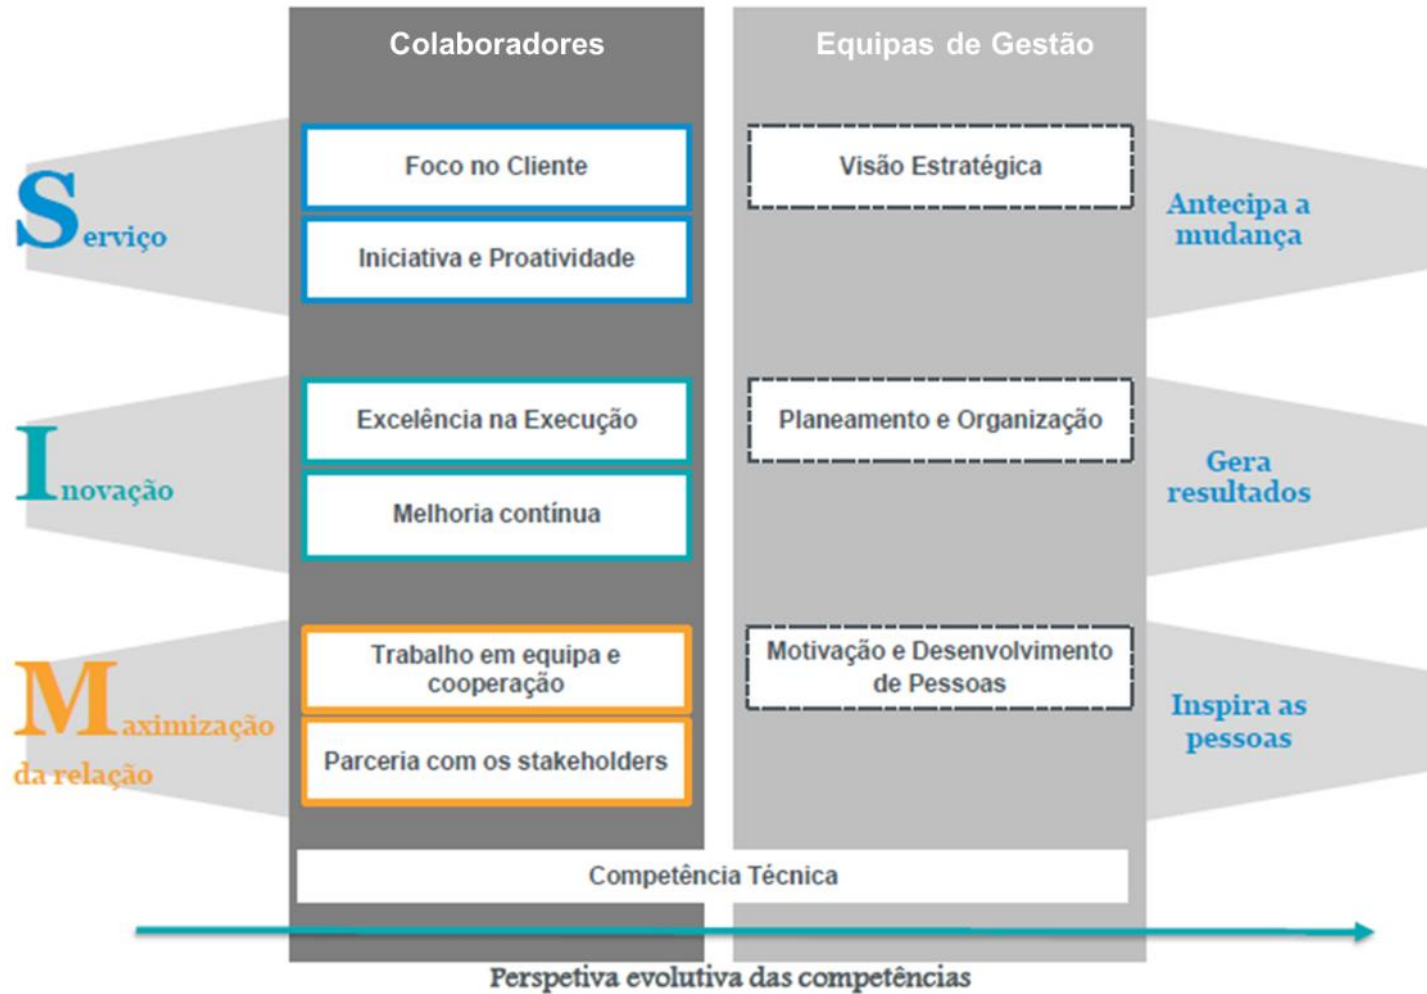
Colaboradores

Equipas de Gestão

Serviço

Foco no Cliente

Iniciativa e Proatividade

Visão Estratégica

Antecipa a mudança

Inovação

Excelência na Execução

Melhoria contínua

Planeamento e Organização

Gera resultados

Maximização da relação

Trabalho em equipa e cooperação

Parceria com os stakeholders

Motivação e Desenvolvimento de Pessoas

Inspira as pessoas

Competência Técnica

Perspetiva evolutiva das competências